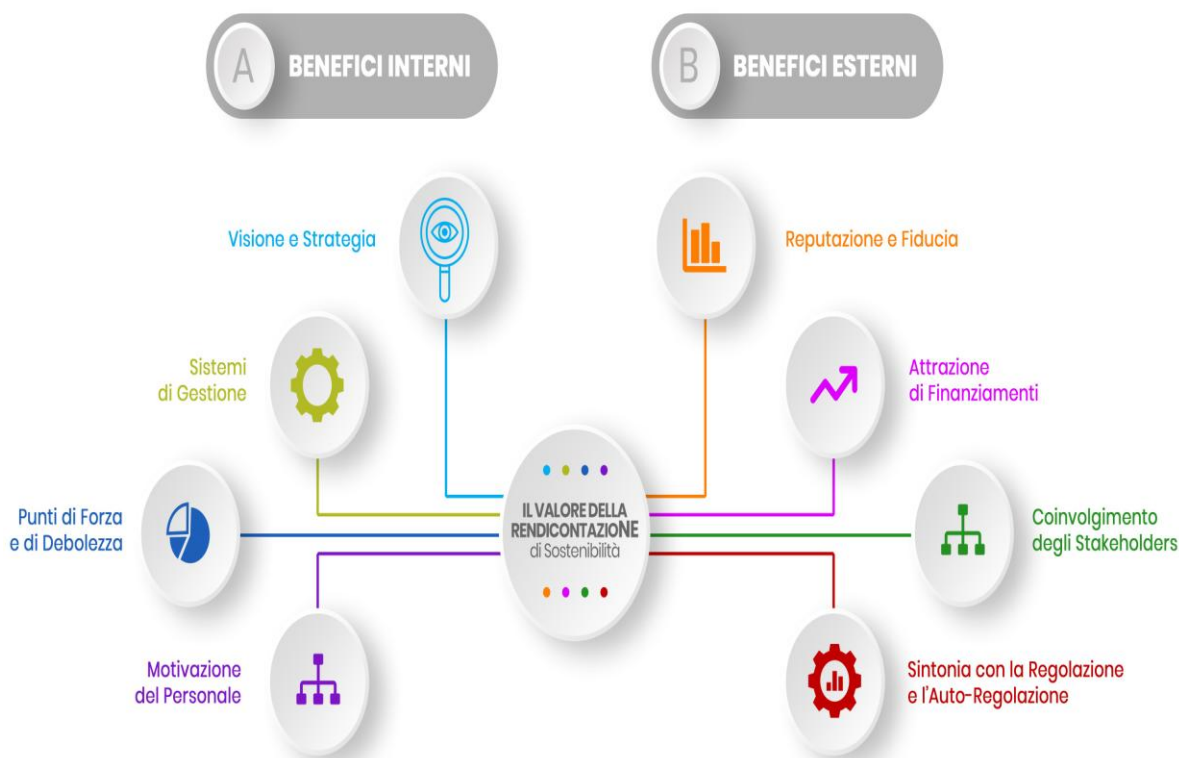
A BENEFICI INTERNI

B BENEFICI ESTERNI

Visione e Strategia

Reputazione e Fiducia

Sistemi di Gestione

Attrazione di Finanziamenti

Punti di Forza e di Debolezza

IL VALORE DELLA RENDICONTAZIONE di Sostenibilità

Coinvolgimento degli Stakeholders

Motivazione del Personale

Sintonia con la Regolazione e l'Auto-Regolazione